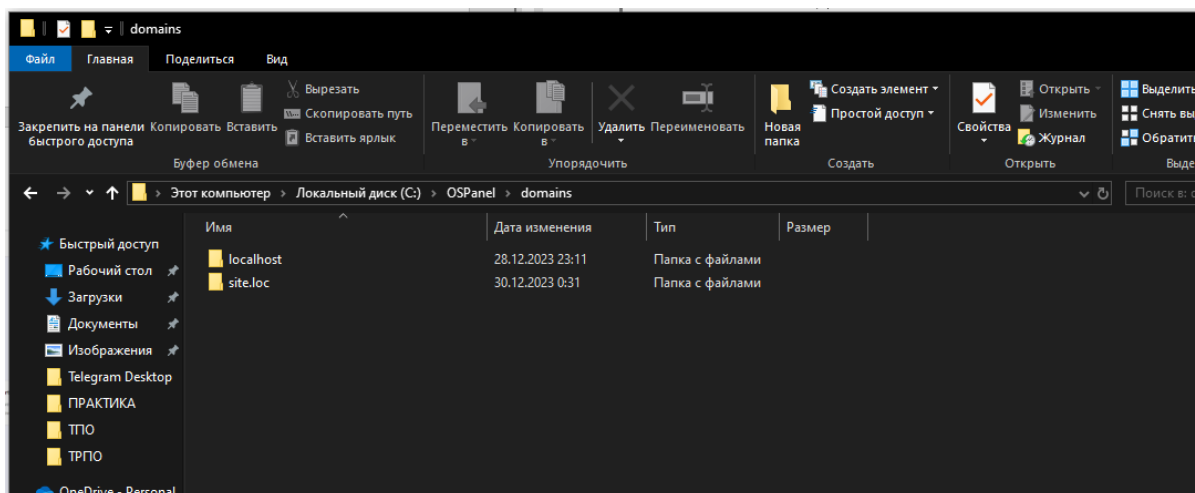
domains

Файл Главная Поделиться Вид

Закрепить на панели быстрого доступа Копировать Вставить Вырезать Скопировать путь Вставить ярлык
Буфер обмена

Переместить в Копировать в Удалить Переименовать
Упорядочить

Новая папка Создать элемент Простой доступ
Создать

Свойства Открыть Изменить Журнал
Открыть

Выделить Снять вы Обратит
Выде

Этот компьютер › Локальный диск (C:) › OSPanel › domains

Поиск в: d

Быстрый доступ
Рабочий стол
Загрузки
Документы
Изображения
Telegram Desktop
ПРАКТИКА
ТПО
ТРПО
OneDrive - Personal

| Имя | Дата изменения | Тип | Размер |
|---|---|---|---|
| localhost | 28.12.2023 23:11 | Папка с файлами | |
| site.loc | 30.12.2023 0:31 | Папка с файлами | |